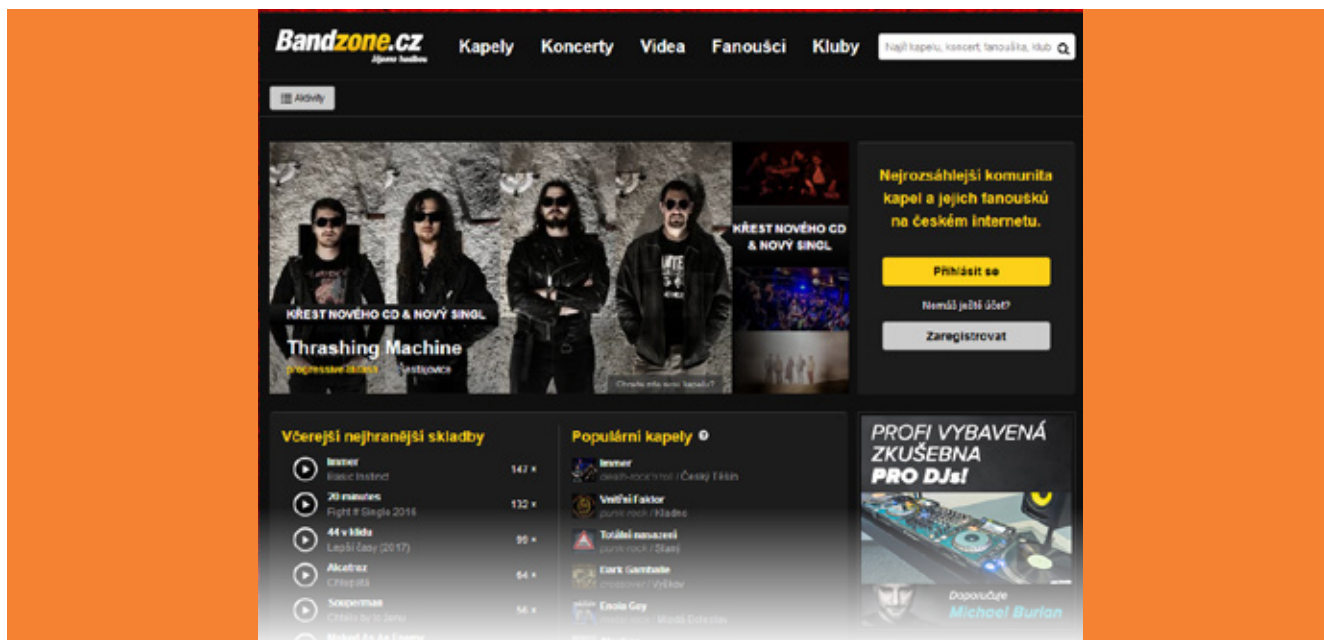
Bandzone.cz
Jdeme hudbou

Kapely Koncerty Videa Fanoušci Kluby

Najít kapelu, koncert, fanouška, klub

Aktivity

KŘEST NOVÉHO CD & NOVÝ SINGL
Thrashing Machine
progressive thrash / Šestajovice

Chcete zde svou kapelu?

KŘEST NOVÉHO CD & NOVÝ SINGL

Nejrozsáhlejší komunita kapel a jejich fanoušků na českém internetu.

Přihlásit se

Nemáš ještě účet?

Zaregistrovat

Včerejší nejhranější skladby

Immer
Basic Instinct
147 ×

20 minutes
Fight // Single 2016
132 ×

44 v klidu
Lepší časy (2017)
99 ×

Alcatraz
Chlapiátá
64 ×

Souperman
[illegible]
56 ×

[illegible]

Populární kapely

Immer
death-rock/metal / Český Těšín

Vnitřní faktor
punk rock / Kladno

Totální nasazení
punk rock / Slaný

Dark Gamballe
crossover / Vyškov

Enola Gay
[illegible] / Mladá Boleslav

PROFI VYBAVENÁ ZKUŠEBNA PRO DJs!

Doporučuje
Michael Burian